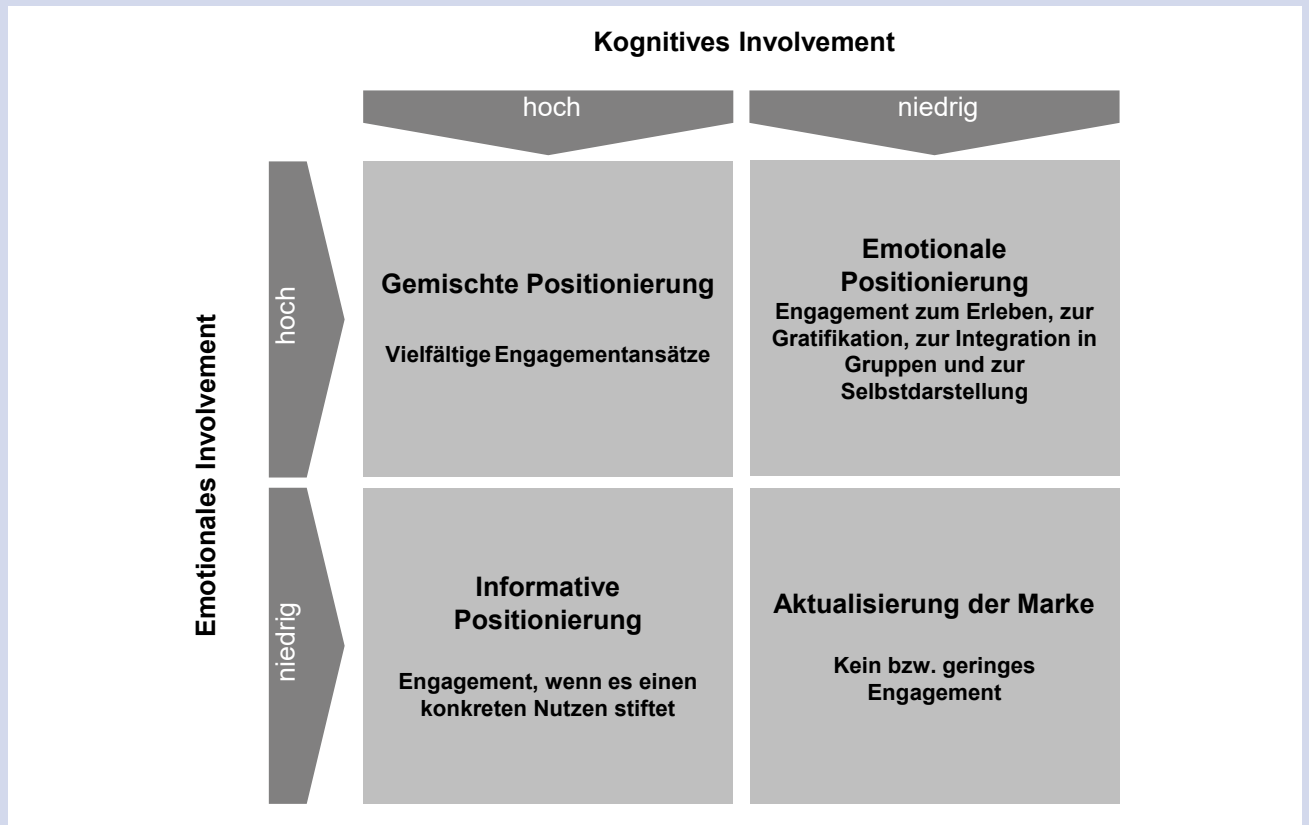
Kognitives Involvement

hoch

niedrig

Emotionales Involvement

hoch

Gemischte Positionierung

Vielfältige Engagementansätze

Emotionale Positionierung

Engagement zum Erleben, zur Gratifikation, zur Integration in Gruppen und zur Selbstdarstellung

niedrig

Informative Positionierung

Engagement, wenn es einen konkreten Nutzen stiftet

Aktualisierung der Marke

Kein bzw. geringes Engagement